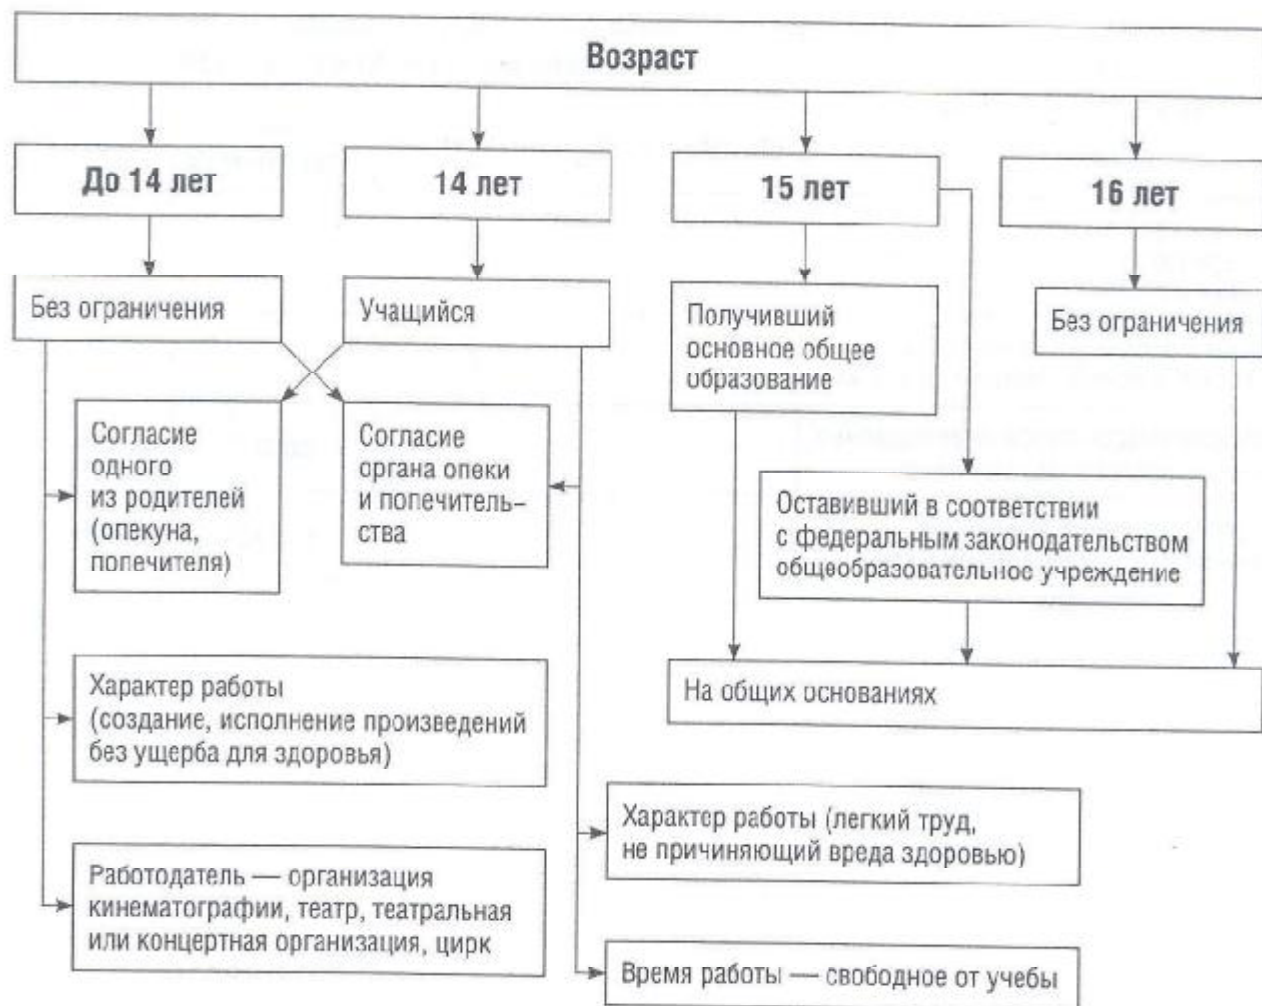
Возраст

До 14 лет

14 лет

15 лет

16 лет

Без ограничения

Учащийся

Получивший основное общее образование

Без ограничения

Согласие одного из родителей (опекуна, попечителя)

Согласие органа опеки и попечительства

Оставивший в соответствии с федеральным законодательством общеобразовательное учреждение

Характер работы (создание, исполнение произведений без ущерба для здоровья)

На общих основаниях

Характер работы (легкий труд, не причиняющий вреда здоровью)

Работодатель — организация кинематографии, театр, театральная или концертная организация, цирк

Время работы — свободное от учебы